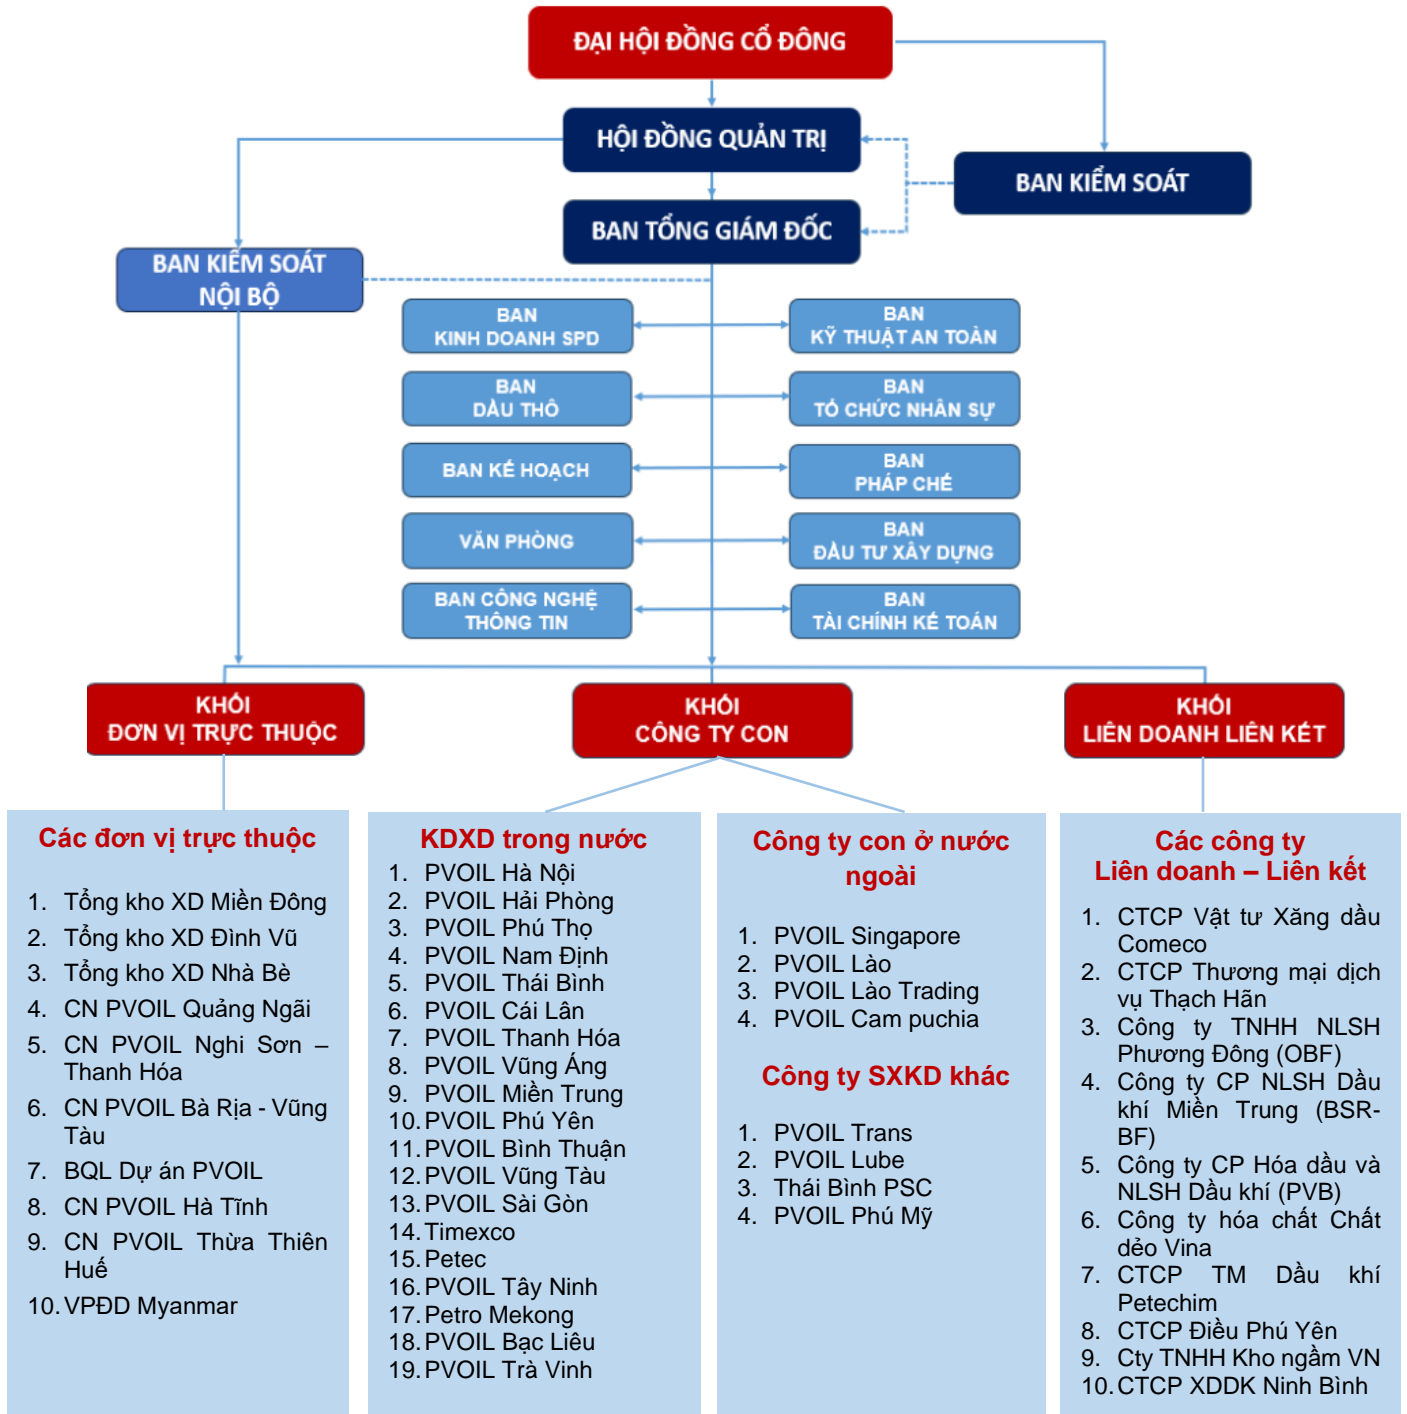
ĐẠI HỘI ĐỒNG CỔ ĐÔNG

HỘI ĐỒNG QUẢN TRỊ

BAN KIỂM SOÁT

BAN TỔNG GIÁM ĐỐC

BAN KIỂM SOÁT NỘI BỘ

BAN KINH DOANH SPD

BAN KỸ THUẬT AN TOÀN

BAN DẦU THÔ

BAN TỔ CHỨC NHÂN SỰ

BAN KẾ HOẠCH

BAN PHÁP CHẾ

VĂN PHÒNG

BAN ĐẦU TƯ XÂY DỰNG

BAN CÔNG NGHỆ THÔNG TIN

BAN TÀI CHÍNH KẾ TOÁN

KHỐI ĐƠN VỊ TRỰC THUỘC

KHỐI CÔNG TY CON

KHỐI LIÊN DOANH LIÊN KẾT

Các đơn vị trực thuộc

1. Tổng kho XD Miền Đông
2. Tổng kho XD Đình Vũ
3. Tổng kho XD Nhà Bè
4. CN PVOIL Quảng Ngãi
5. CN PVOIL Nghi Sơn – Thanh Hóa
6. CN PVOIL Bà Rịa - Vũng Tàu
7. BQL Dự án PVOIL
8. CN PVOIL Hà Tĩnh
9. CN PVOIL Thừa Thiên Huế
10. VPĐD Myanmar

KDXD trong nước

1. PVOIL Hà Nội
2. PVOIL Hải Phòng
3. PVOIL Phú Thọ
4. PVOIL Nam Định
5. PVOIL Thái Bình
6. PVOIL Cái Lân
7. PVOIL Thanh Hóa
8. PVOIL Vũng Áng
9. PVOIL Miền Trung
10. PVOIL Phú Yên
11. PVOIL Bình Thuận
12. PVOIL Vũng Tàu
13. PVOIL Sài Gòn
14. Timexco
15. Petec
16. PVOIL Tây Ninh
17. Petro Mekong
18. PVOIL Bạc Liêu
19. PVOIL Trà Vinh

Công ty con ở nước ngoài

1. PVOIL Singapore
2. PVOIL Lào
3. PVOIL Lào Trading
4. PVOIL Cam puchia

Công ty SXKD khác

1. PVOIL Trans
2. PVOIL Lube
3. Thái Bình PSC
4. PVOIL Phú Mỹ

Các công ty Liên doanh – Liên kết

1. CTCP Vật tư Xăng dầu Comeco
2. CTCP Thương mại dịch vụ Thạch Hãn
3. Công ty TNHH NLSH Phương Đông (OBF)
4. Công ty CP NLSH Dầu khí Miền Trung (BSR-BF)
5. Công ty CP Hóa dầu và NLSH Dầu khí (PVB)
6. Công ty hóa chất Chất dẻo Vina
7. CTCP TM Dầu khí Petechim
8. CTCP Điều Phú Yên
9. Cty TNHH Kho ngầm VN
10. CTCP XDDK Ninh Bình